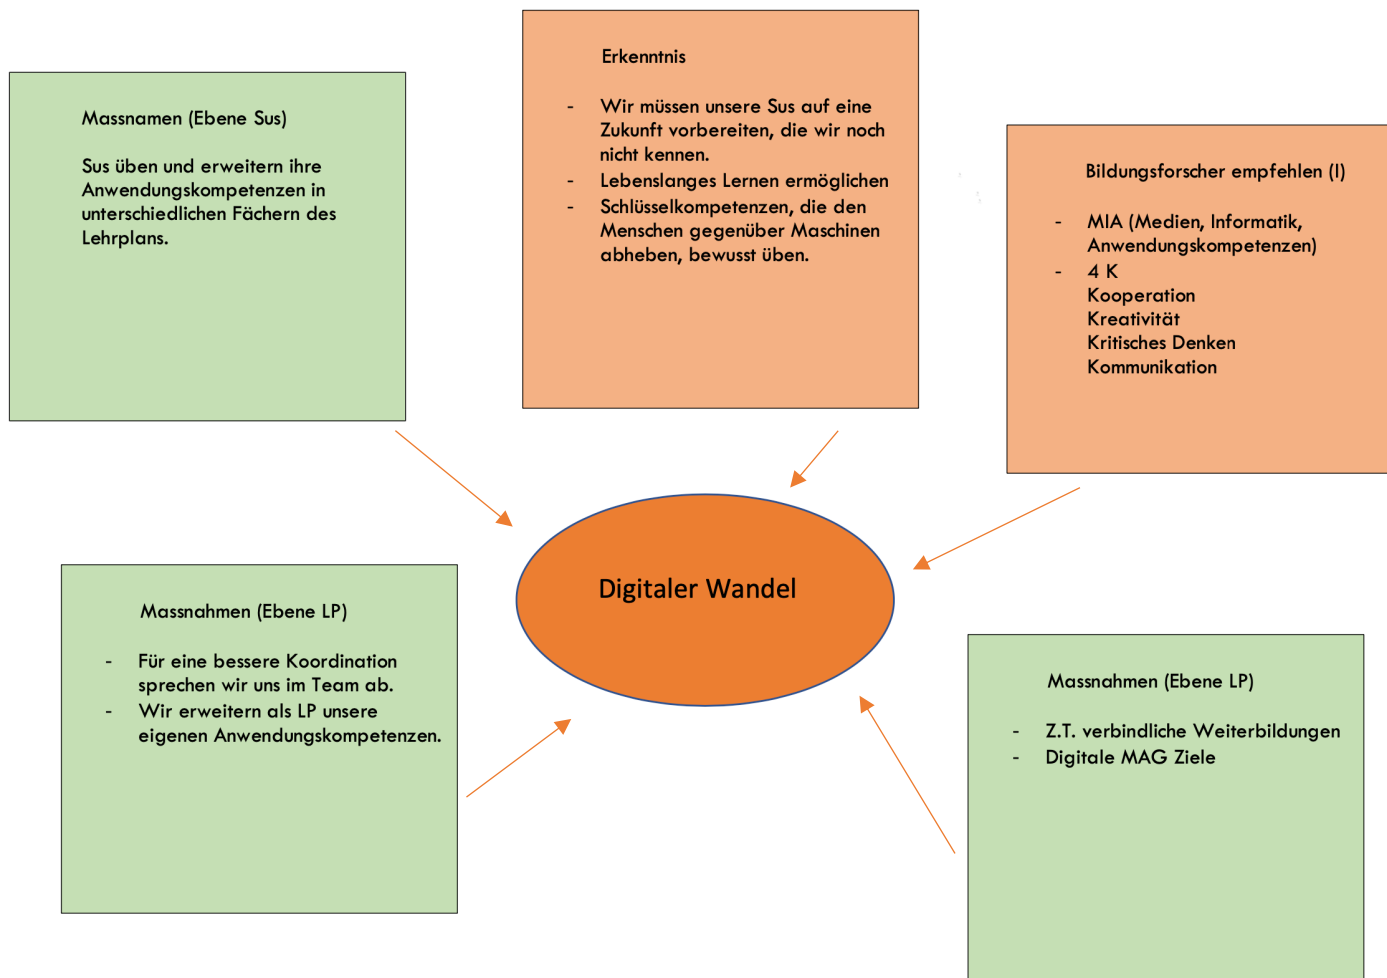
Erkenntnis

- Wir müssen unsere Sus auf eine Zukunft vorbereiten, die wir noch nicht kennen.
- Lebenslanges Lernen ermöglichen
- Schlüsselkompetenzen, die den Menschen gegenüber Maschinen abheben, bewusst üben.

Massnamen (Ebene Sus)

Sus üben und erweitern ihre Anwendungskompetenzen in unterschiedlichen Fächern des Lehrplans.

Bildungsforscher empfehlen (I)

- MIA (Medien, Informatik, Anwendungskompetenzen)
- 4 K
Kooperation
Kreativität
Kritisches Denken
Kommunikation

Digitaler Wandel

Massnahmen (Ebene LP)

- Für eine bessere Koordination sprechen wir uns im Team ab.
- Wir erweitern als LP unsere eigenen Anwendungskompetenzen.

Massnahmen (Ebene LP)

- Z.T. verbindliche Weiterbildungen
- Digitale MAG Ziele